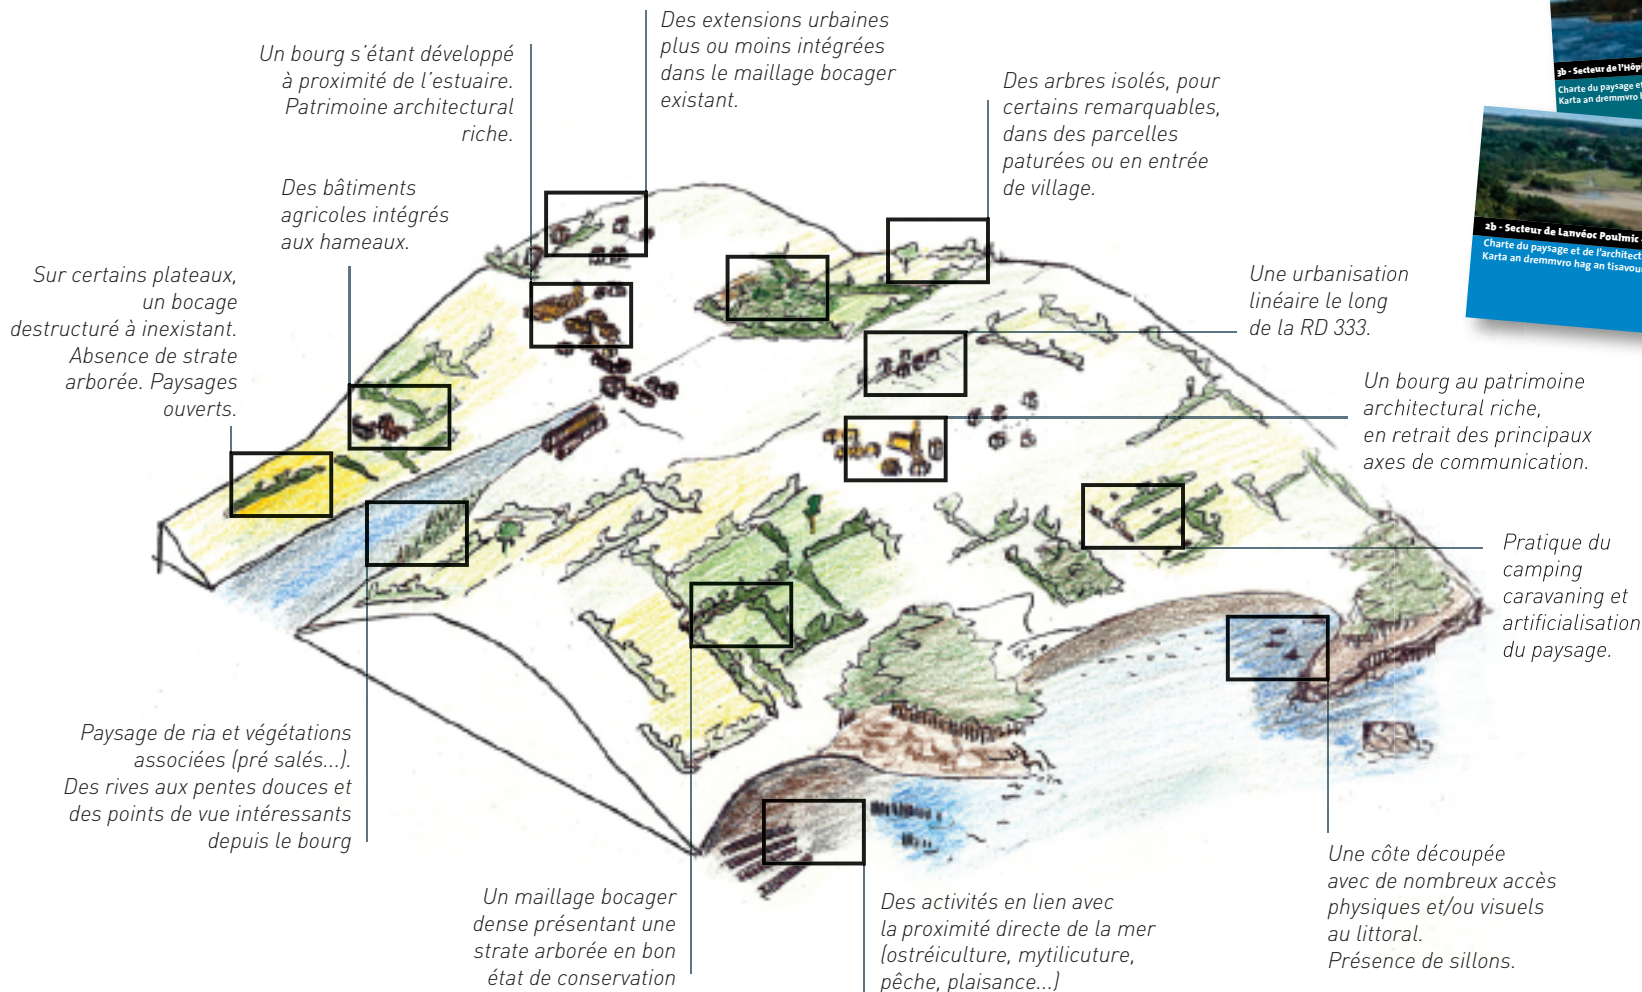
Des extensions urbaines plus ou moins intégrées dans le maillage bocager existant.

Un bourg s'étant développé à proximité de l'estuaire. Patrimoine architectural riche.

Des arbres isolés, pour certains remarquables, dans des parcelles paturées ou en entrée de village.

3b - Secteur de l'Hôpi
Charte du paysage e
Karta an dremmvro

2b - Secteur de Lanvéoc Poulmic
Charte du paysage et de l'architect
Karta an dremmvro hag an tisavou

Des bâtiments agricoles intégrés aux hameaux.

Sur certains plateaux, un bocage destructuré à inexistant. Absence de strate arborée. Paysages ouverts.

Une urbanisation linéaire le long de la RD 333.

Un bourg au patrimoine architectural riche, en retrait des principaux axes de communication.

Pratique du camping caravaning et artificialisation du paysage.

Paysage de ria et végétations associées (pré salés...). Des rives aux pentes douces et des points de vue intéressants depuis le bourg

Un maillage bocager dense présentant une strate arborée en bon état de conservation

Des activités en lien avec la proximité directe de la mer (ostréiculture, mytilicuture, pêche, plaisance...)

Une côte découpée avec de nombreux accès physiques et/ou visuels au littoral. Présence de sillons.